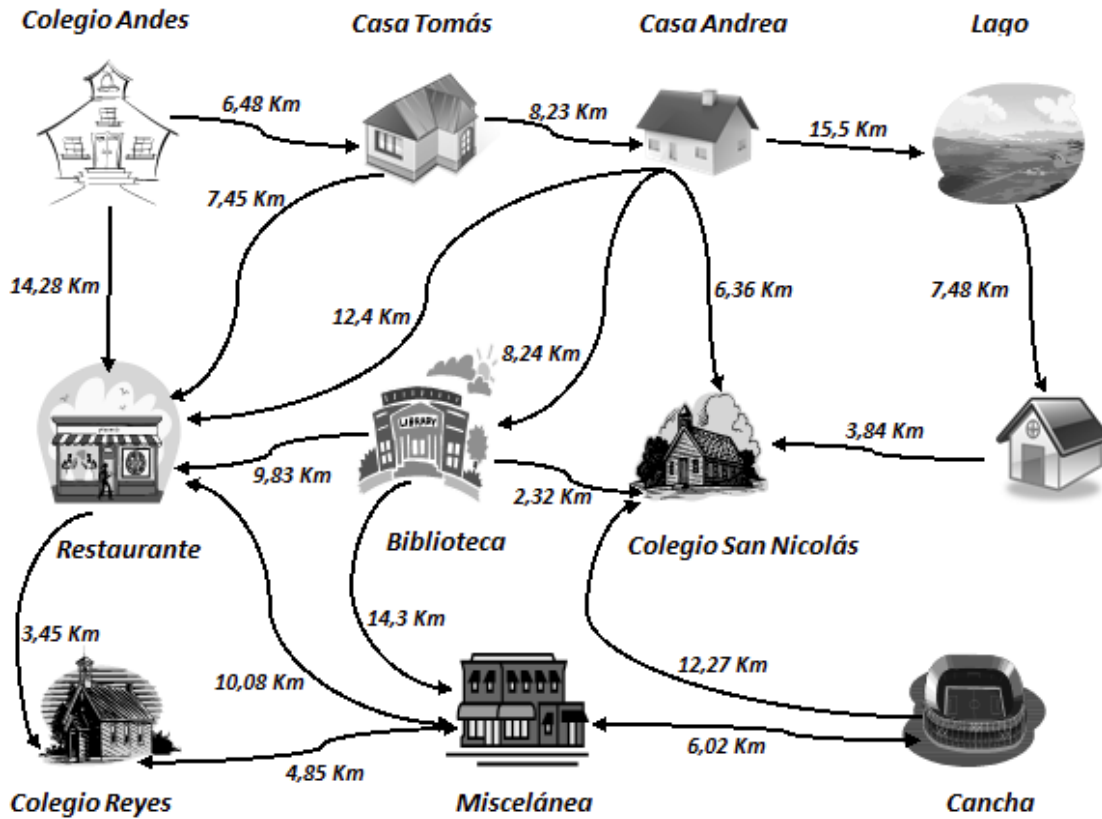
Colegio Andes
Casa Tomás
Casa Andrea
Lago
6,48 Km
8,23 Km
15,5 Km
7,45 Km
14,28 Km
12,4 Km
6,36 Km
7,48 Km
8,24 Km
LIBRARY
3,84 Km
9,83 Km
2,32 Km
Restaurante
Biblioteca
Colegio San Nicolás
3,45 Km
14,3 Km
12,27 Km
10,08 Km
6,02 Km
4,85 Km
Colegio Reyes
Miscelánea
Cancha